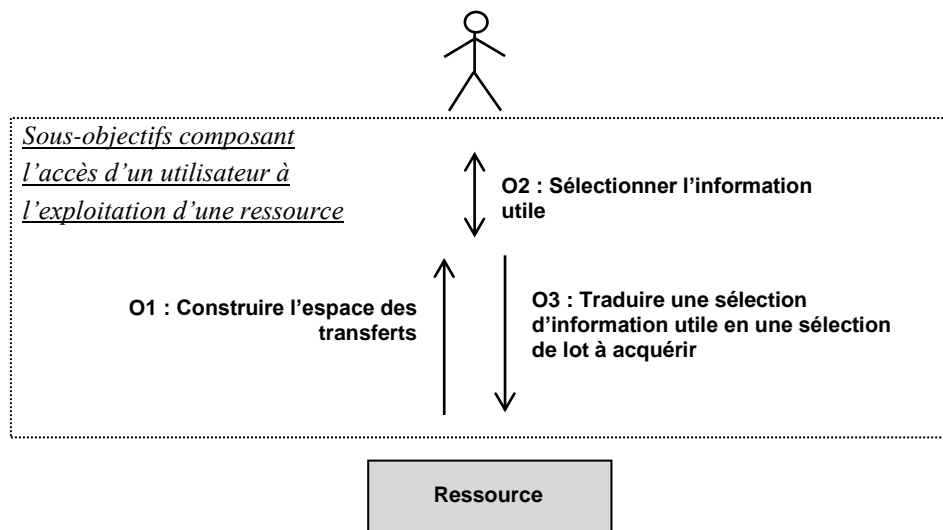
Sous-objectifs composant l’accès d’un utilisateur à l’exploitation d’une ressource

O2 : Sélectionner l’information utile

O1 : Construire l’espace des transferts

O3 : Traduire une sélection d’information utile en une sélection de lot à acquérir

Ressource